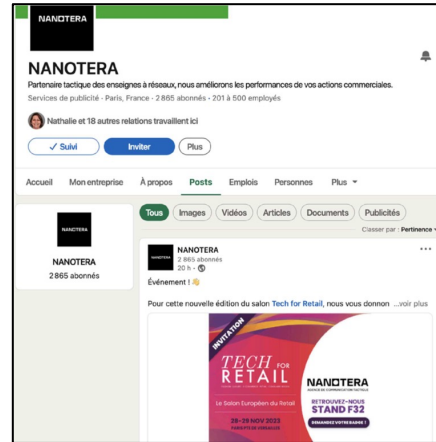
NANOTERA

NANOTERA

Partenaire tactique des enseignes à réseaux, nous améliorons les performances de vos actions commerciales.

Services de publicité · Paris, France · 2 865 abonnés · 201 à 500 employés

Nathalie et 18 autres relations travaillent ici

✓ Suivi Inviter Plus

Accueil Mon entreprise À propos Posts Emplois Personnes Plus

NANOTERA

NANOTERA

2 865 abonnés

Tous Images Vidéos Articles Documents Publicités

Classer par : Pertinence

NANOTERA

NANOTERA

2 865 abonnés

20 h ·

Événement ! 👋

Pour cette nouvelle édition du salon Tech for Retail, nous vous donnon ...voir plus

INVITATION

TECH for RETAIL

Le Salon Européen du Retail

28-29 NOV 2023

NANOTERA

RETROUVEZ-NOUS STAND F32

DEMANDEZ VOTRE BADGE !